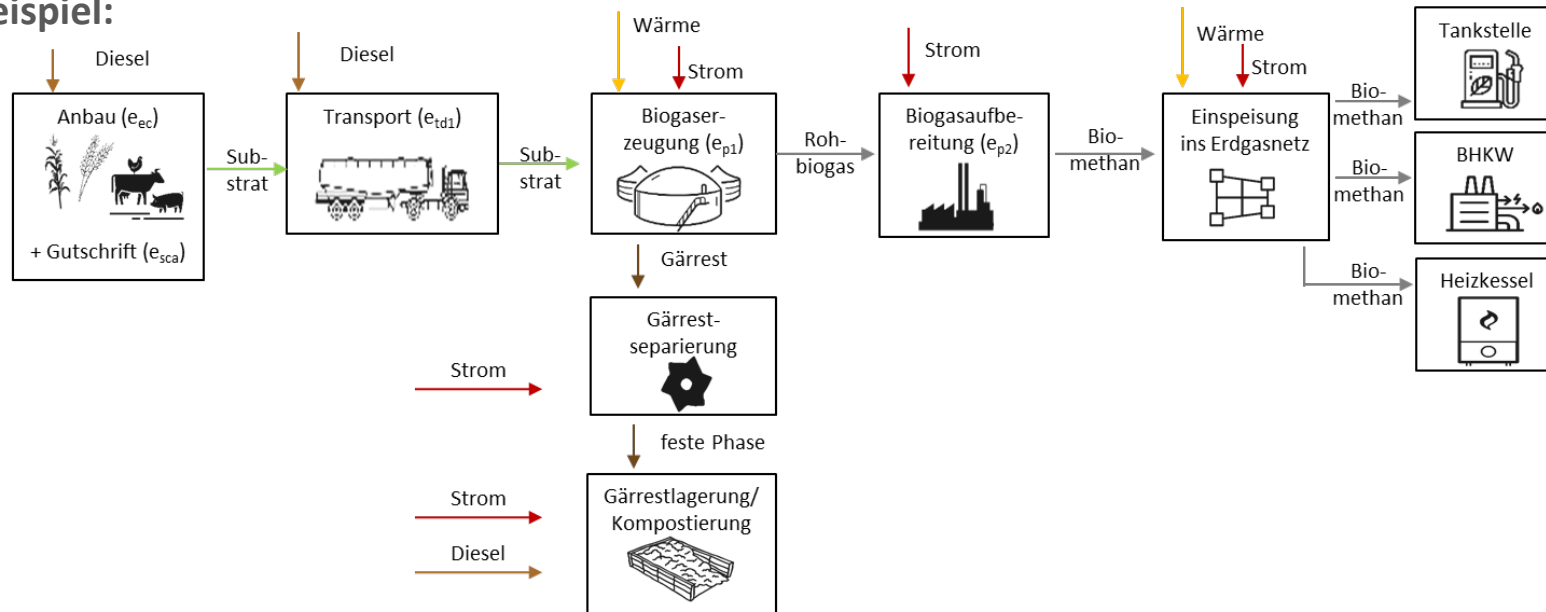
eispiel:

Diesel

Anbau ($e_{ec}$)

+ Gutschrift ($e_{sca}$)

Substrat

Diesel

Transport ($e_{td1}$)

Substrat

Wärme

Strom

Biogaserzeugung ($e_{p1}$)

Rohbiogas

Strom

Biogasaufbereitung ($e_{p2}$)

Biomethan

Wärme

Strom

Einspeisung ins Erdgasnetz

Biomethan

Tankstelle

Biomethan

BHKW

Biomethan

Heizkessel

Gärrest

Strom

Gärrestseparierung

feste Phase

Strom

Diesel

Gärrestlagerung/ Kompostierung